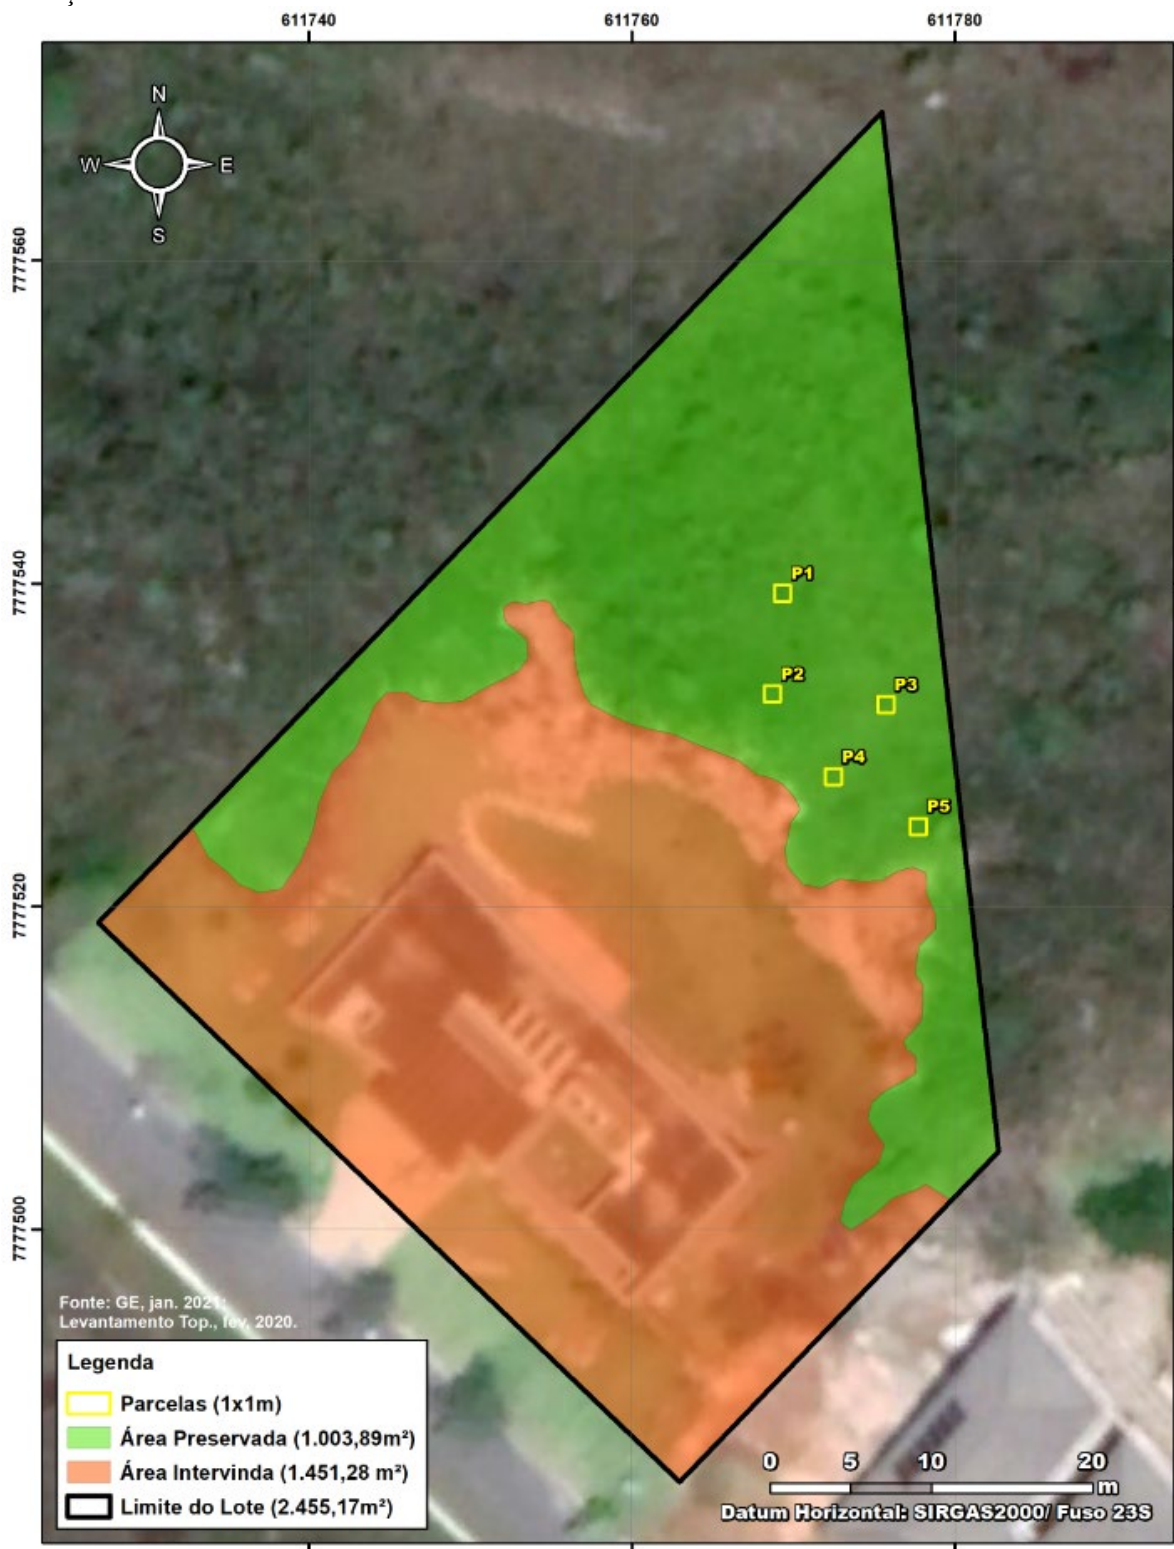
611740 611760 611780

N
W E
S

7777560
7777540
7777520
7777500

P1
P2
P3
P4
P5

Fonte: GE, jan. 2021;
Levantamento Top., fev. 2020.

Legenda
Parcelas (1x1m)
Área Preservada (1.003,89m²)
Área Intervinda (1.451,28 m²)
Limite do Lote (2.455,17m²)

0 5 10 20
m
Datum Horizontal: SIRGAS2000/ Fuso 23S